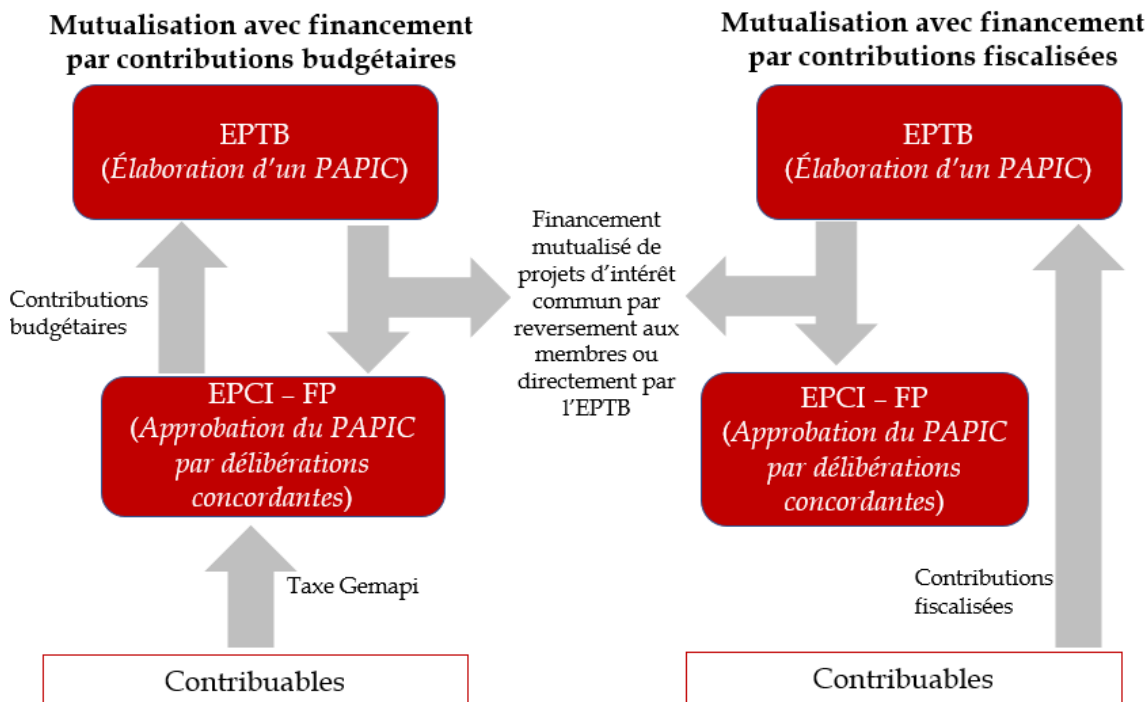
Mutualisation avec financement par contributions budgétaires

EPTB
(Élaboration d'un PAPIC)

Contributions budgétaires

EPCI – FP
(Approbation du PAPIC par délibérations concordantes)

Taxe Gemapi

Contribuables

Financement mutualisé de projets d'intérêt commun par reversement aux membres ou directement par l'EPTB

Mutualisation avec financement par contributions fiscalisées

EPTB
(Élaboration d'un PAPIC)

EPCI – FP
(Approbation du PAPIC par délibérations concordantes)

Contributions fiscalisées

Contribuables